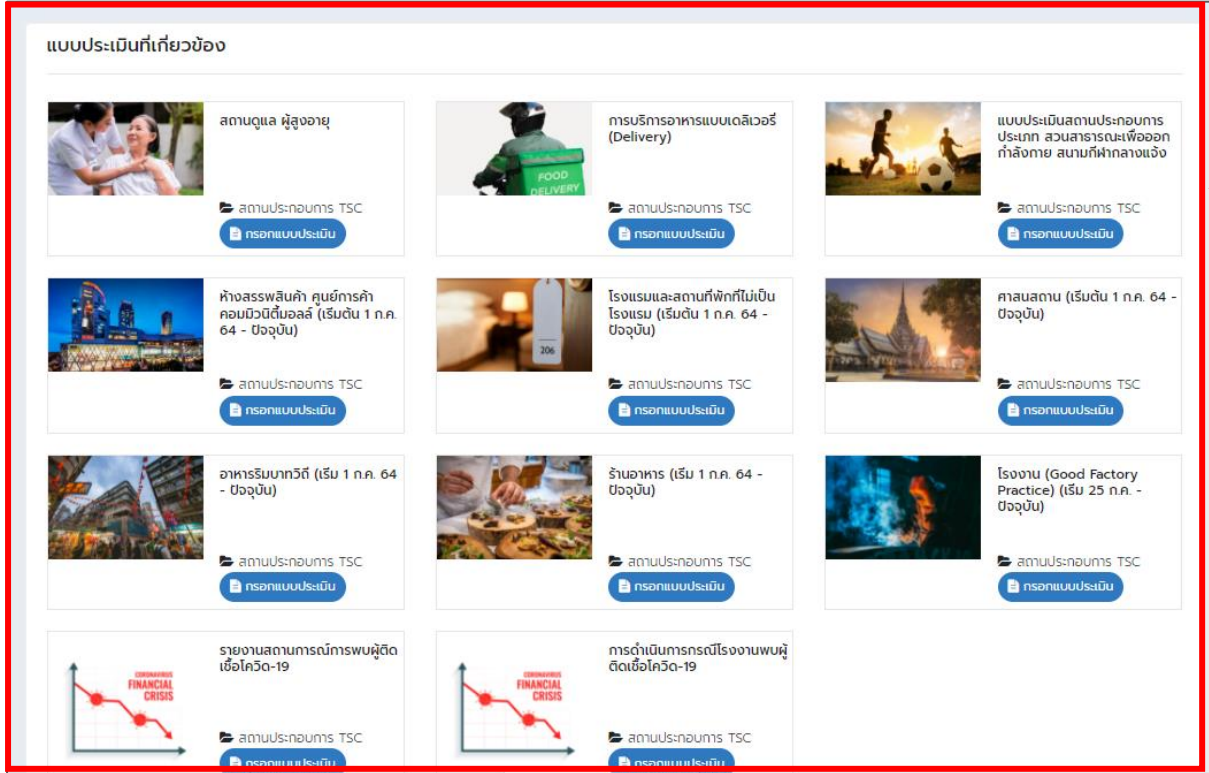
แบบประเมินที่เกี่ยวข้อง

FOOD DELIVERY

สถานดูแล ผู้สูงอายุ
สถานประกอบการ TSC
กรอกแบบประเมิน

การบริการอาหารแบบเดลิเวอรี่ (Delivery)
สถานประกอบการ TSC
กรอกแบบประเมิน

แบบประเมินสถานประกอบการ ประเภท สวนสาธารณะเพื่อออกกำลังกาย สนามกีฬากลางแจ้ง
สถานประกอบการ TSC
กรอกแบบประเมิน

ห้างสรรพสินค้า ศูนย์การค้า คอมมิวนิตี้มอลล์ (เริ่มต้น 1 ก.ค. 64 - ปัจจุบัน)
สถานประกอบการ TSC
กรอกแบบประเมิน

206

โรงแรมและสถานที่พักที่ไม่เป็นโรงแรม (เริ่มต้น 1 ก.ค. 64 - ปัจจุบัน)
สถานประกอบการ TSC
กรอกแบบประเมิน

ศาสนสถาน (เริ่มต้น 1 ก.ค. 64 - ปัจจุบัน)
สถานประกอบการ TSC
กรอกแบบประเมิน

อาหารริมบาทวิถี (เริ่ม 1 ก.ค. 64 - ปัจจุบัน)
สถานประกอบการ TSC
กรอกแบบประเมิน

ร้านอาหาร (เริ่ม 1 ก.ค. 64 - ปัจจุบัน)
สถานประกอบการ TSC
กรอกแบบประเมิน

โรงงาน (Good Factory Practice) (เริ่ม 25 ก.ค. - ปัจจุบัน)
สถานประกอบการ TSC
กรอกแบบประเมิน

CORONAVIRUS FINANCIAL CRISIS

รายงานสถานการณ์การพบผู้ติดเชื้อโควิด-19
สถานประกอบการ TSC
กรอกแบบประเมิน

CORONAVIRUS FINANCIAL CRISIS

การดำเนินการกรณีโรงงานพบผู้ติดเชื้อโควิด-19
สถานประกอบการ TSC
กรอกแบบประเมิน